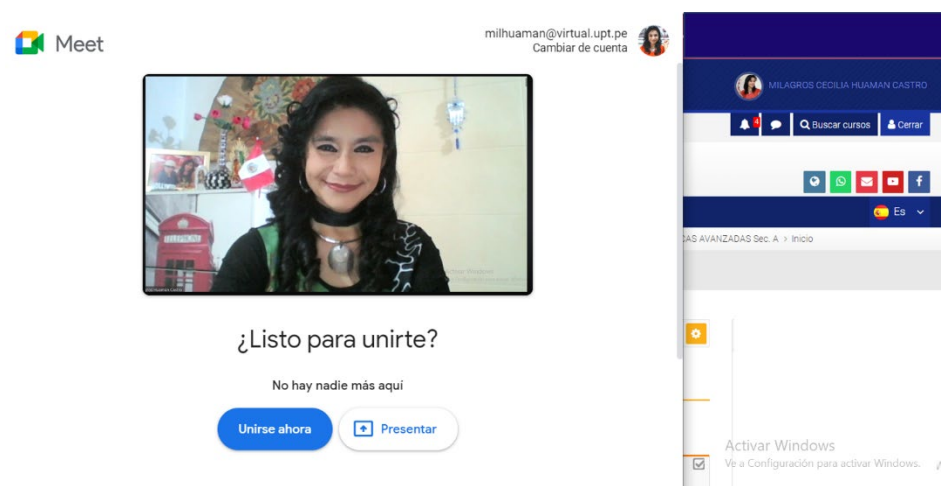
Meet

milhuaman@virtual.upt.pe
Cambiar de cuenta

¿Listo para unirte?

No hay nadie más aquí

Unirse ahora

Presentar

MILAGROS CECILIA HUAMAN CASTRO

4

Buscar cursos

Cerrar

Es

CAS AVANZADAS Sec. A > Inicio

Activar Windows
Ve a Configuración para activar Windows.